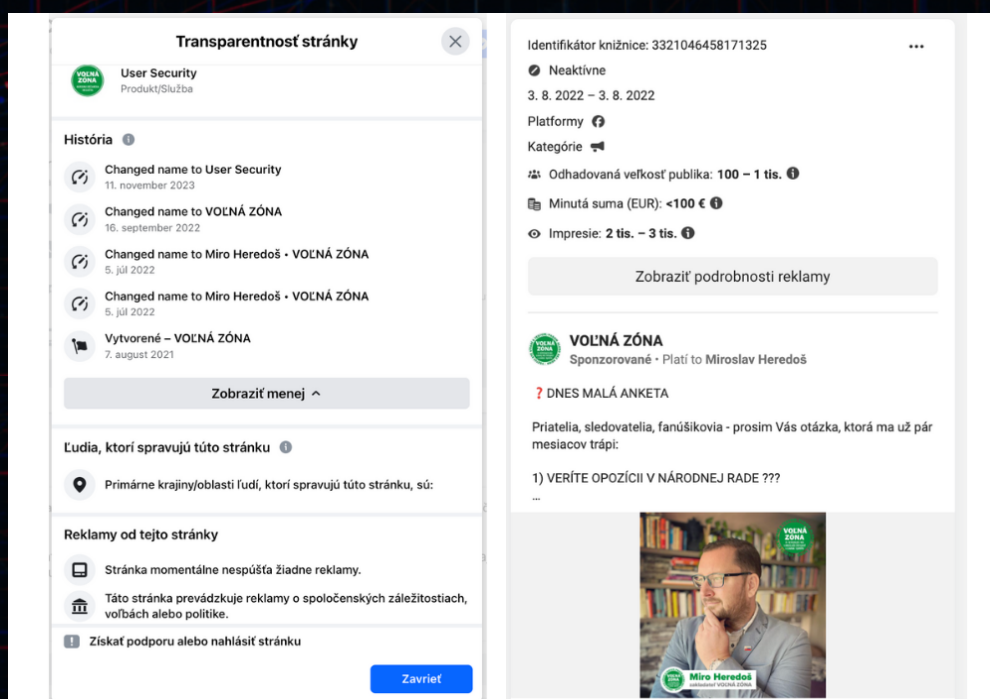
Transparentnosť stránky

User Security
Produkt/Služba

História

Changed name to User Security
11. november 2023

Changed name to VOĽNÁ ZÓNA
16. september 2022

Changed name to Miro Heredoš • VOĽNÁ ZÓNA
5. júl 2022

Changed name to Miro Heredoš • VOĽNÁ ZÓNA
5. júl 2022

Vytvorené – VOĽNÁ ZÓNA
7. august 2021

Zobraziť menej

Ľudia, ktorí spravujú túto stránku

Primárne krajiny/oblasti ľudí, ktorí spravujú túto stránku, sú:

Reklamy od tejto stránky

Stránka momentálne nespúšťa žiadne reklamy.

Táto stránka prevádzkuje reklamy o spoločenských záležitostiach, voľbách alebo politike.

Získať podporu alebo nahlásiť stránku

Zavrieť

Identifikátor knižnice: 3321046458171325

Neaktívne

3. 8. 2022 – 3. 8. 2022

Platformy

Kategórie

Odhadovaná veľkosť publika: 100 – 1 tis.

Minutá suma (EUR): <100 €

Impresie: 2 tis. – 3 tis.

Zobraziť podrobnosti reklamy

VOĽNÁ ZÓNA
Sponzorované • Platí to Miroslav Heredoš

❓DNES MALÁ ANKETA

Priatelia, sledovatelia, fanúšikovia - prosim Vás otázka, ktorá ma už pár mesiacov trápi:

1) VERÍTE OPOZÍCII V NÁRODNEJ RADE ???
...

VOĽNÁ ZÓNA

Miro Heredoš
zakladateľ VOĽNÁ ZÓNA